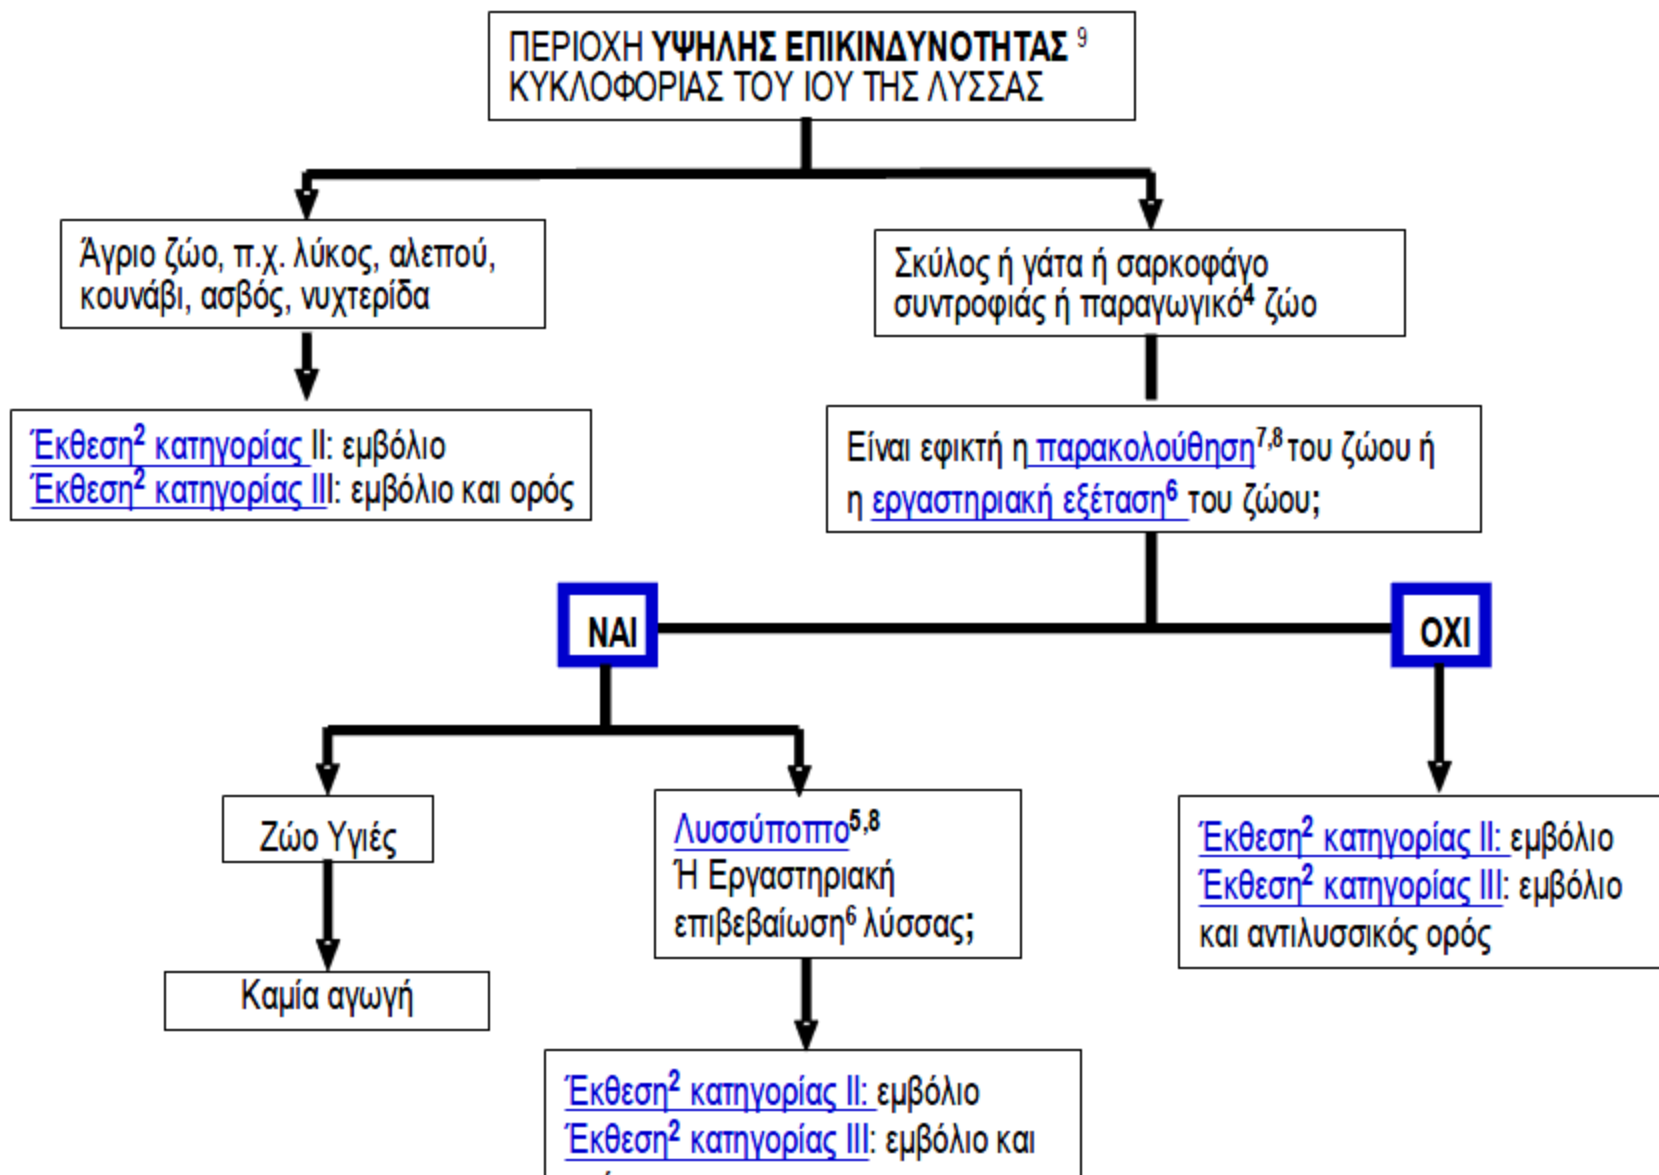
ΠΕΡΙΟΧΗ **ΥΨΗΛΗΣ ΕΠΙΚΙΝΔΥΝΟΤΗΤΑΣ** $^9$ ΚΥΚΛΟΦΟΡΙΑΣ ΤΟΥ ΙΟΥ ΤΗΣ ΛΥΣΣΑΣ

Άγριο ζώο, π.χ. λύκος, αλεπού, κουνάβι, ασβός, νυχτερίδα

Έκθεση$^2$ κατηγορίας II: εμβόλιο
Έκθεση$^2$ κατηγορίας III: εμβόλιο και ορός

Σκύλος ή γάτα ή σαρκοφάγο συντροφιάς ή παραγωγικό$^4$ ζώο

Είναι εφικτή η παρακολούθηση$^{7,8}$ του ζώου ή η εργαστηριακή εξέταση$^6$ του ζώου;

ΝΑΙ

ΟΧΙ

Ζώο Υγιές

Καμία αγωγή

Λυσσύποπτο$^{5,8}$
Ή Εργαστηριακή επιβεβαίωση$^6$ λύσσας;

Έκθεση$^2$ κατηγορίας II: εμβόλιο
Έκθεση$^2$ κατηγορίας III: εμβόλιο και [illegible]

Έκθεση$^2$ κατηγορίας II: εμβόλιο
Έκθεση$^2$ κατηγορίας III: εμβόλιο και αντιλυσσικός ορός